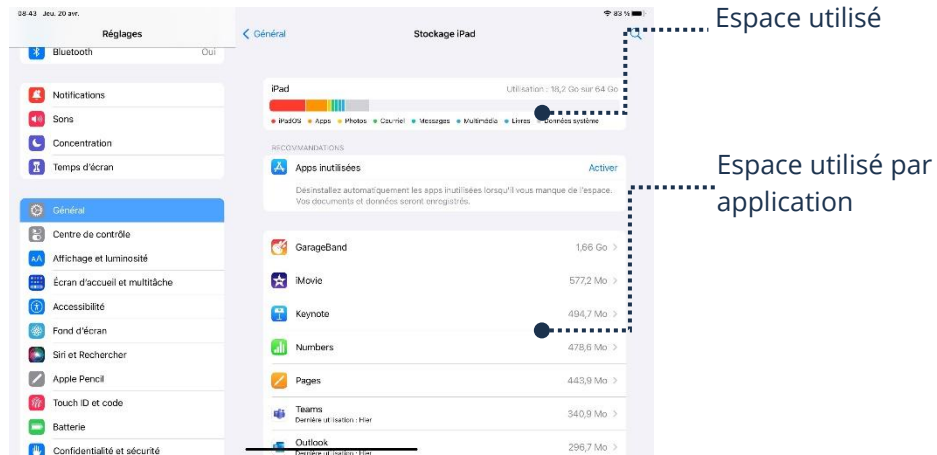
08:43 Jeu. 20 avr.

Réglages

Bluetooth Oui

Notifications
Sons
Concentration
Temps d'écran

Général
Centre de contrôle
Affichage et luminosité
Écran d'accueil et multitâche
Accessibilité
Fond d'écran
Siri et Rechercher
Apple Pencil
Touch ID et code
Batterie
Confidentialité et sécurité

83 %

< Général

Stockage iPad

Espace utilisé

iPad Utilisation : 18,2 Go sur 64 Go

• iPadOS • Apps • Photos • Courriel • Messages • Multimédia • Livres • Données système

RECOMMANDATIONS

Apps inutilisées Activer

Désinstallez automatiquement les apps inutilisées lorsqu'il vous manque de l'espace. Vos documents et données seront enregistrés.

Espace utilisé par application

GarageBand 1,66 Go >
iMovie 577,2 Mo >
Keynote 494,7 Mo >
Numbers 478,6 Mo >
Pages 443,9 Mo >
Teams Dernière utilisation : Hier 340,9 Mo >
Outlook Dernière utilisation : Hier 296,7 Mo >